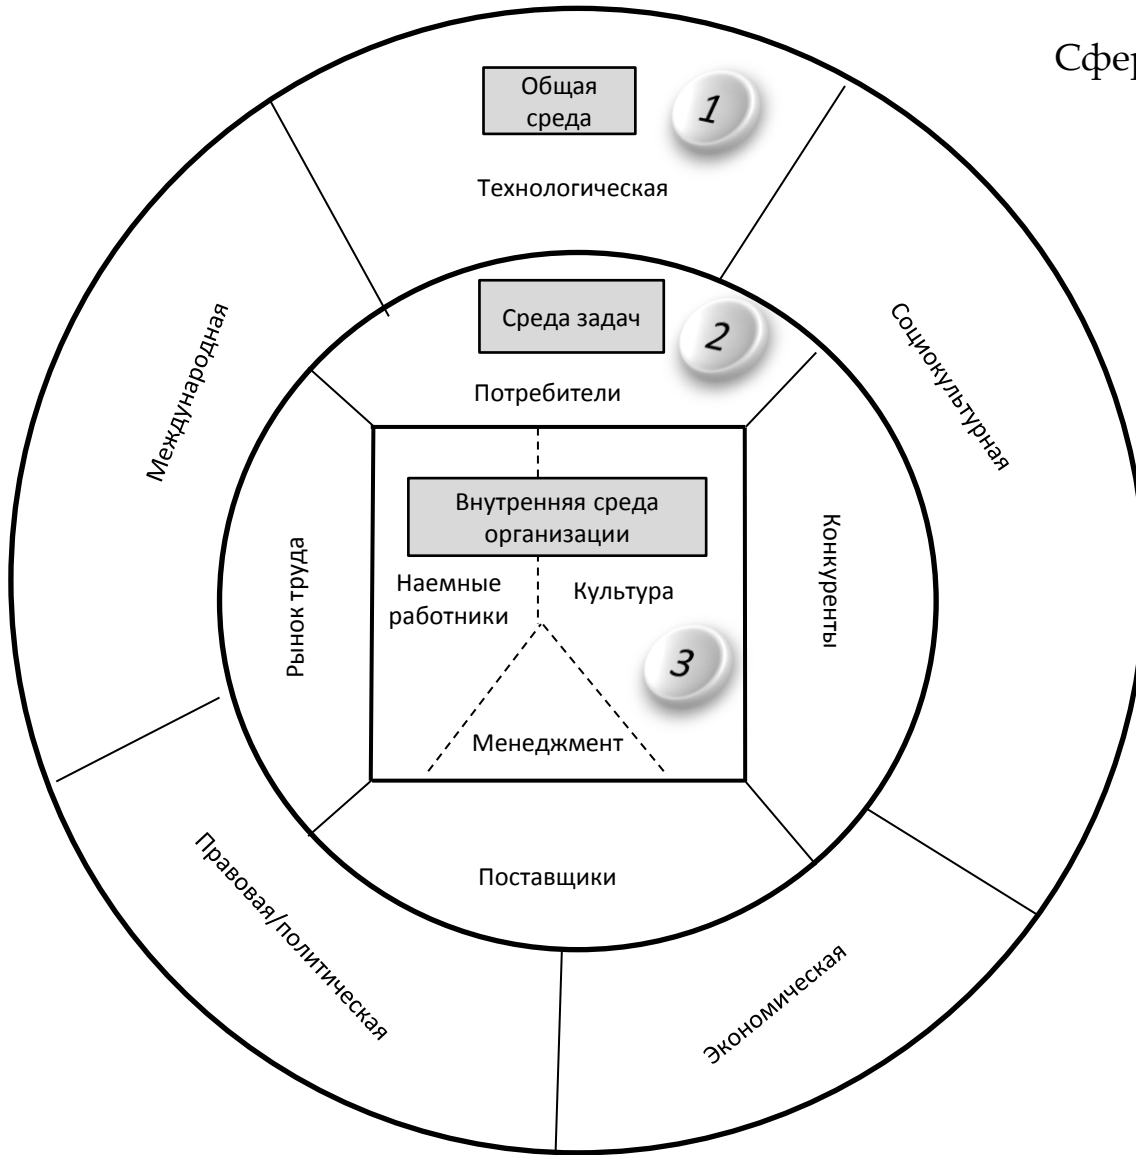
Сфер

Общая среда

1

Технологическая

Среда задач

2

Международная

Социокультурная

Потребители

Внутренняя среда организации

Рынок труда

Конкуренты

Наемные работники

Культура

3

Менеджмент

Поставщики

Правовая/политическая

Экономическая